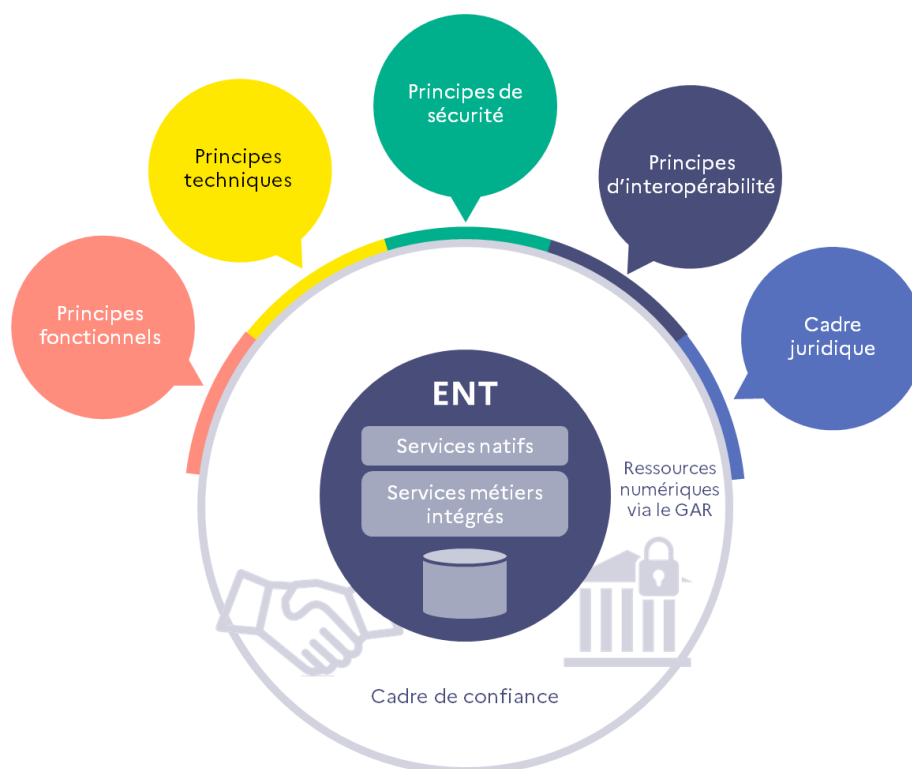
Principes fonctionnels

Principes techniques

Principes de sécurité

Principes d'interopérabilité

Cadre juridique

ENT

Services natifs

Services métiers intégrés

Ressources numériques via le GAR

Cadre de confiance